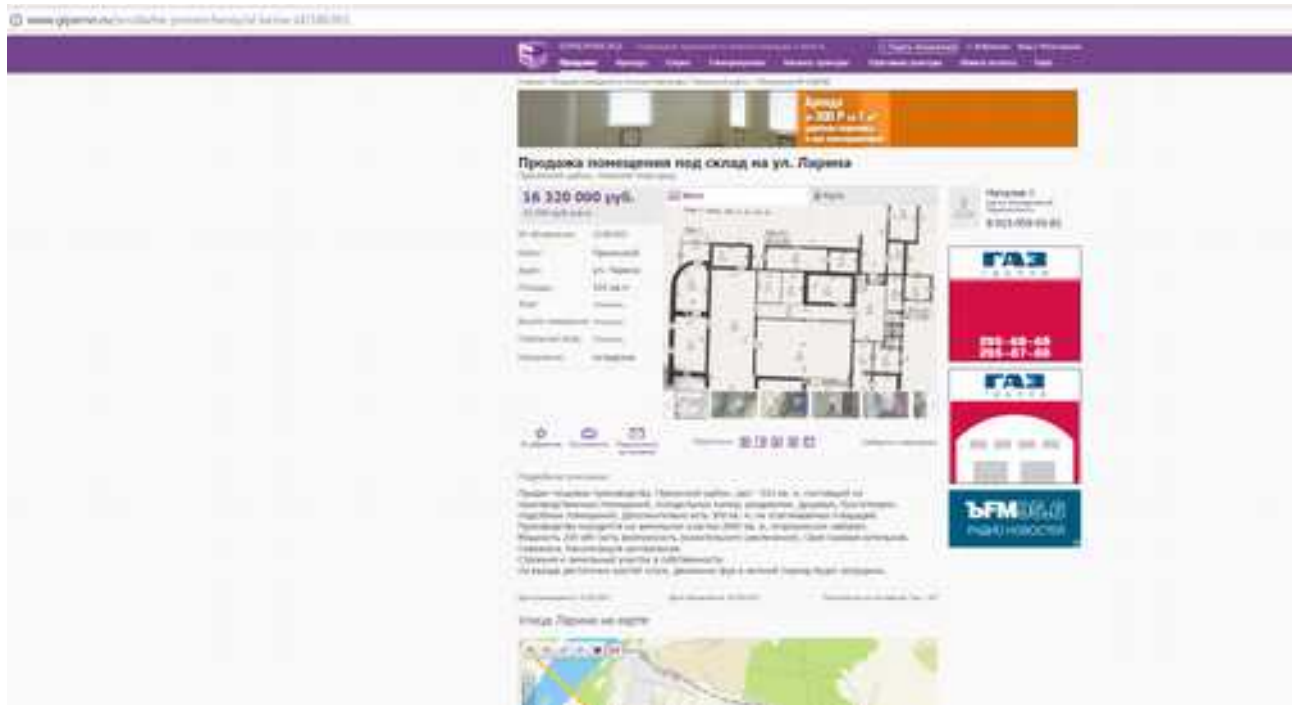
www.gipernn.ru/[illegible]

Аренда
о 300 ₽ за 1 м²
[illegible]
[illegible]

Продажа помещения под склад на ул. Ларина

16 320 000 руб.

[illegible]

Наталья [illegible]

ГАЗ

295-48-48
295-07-08

ГАЗ

ЪFM 98.6
РАДИО НОВОСТЕЙ

Подробное описание

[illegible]

Улица Ларина на карте